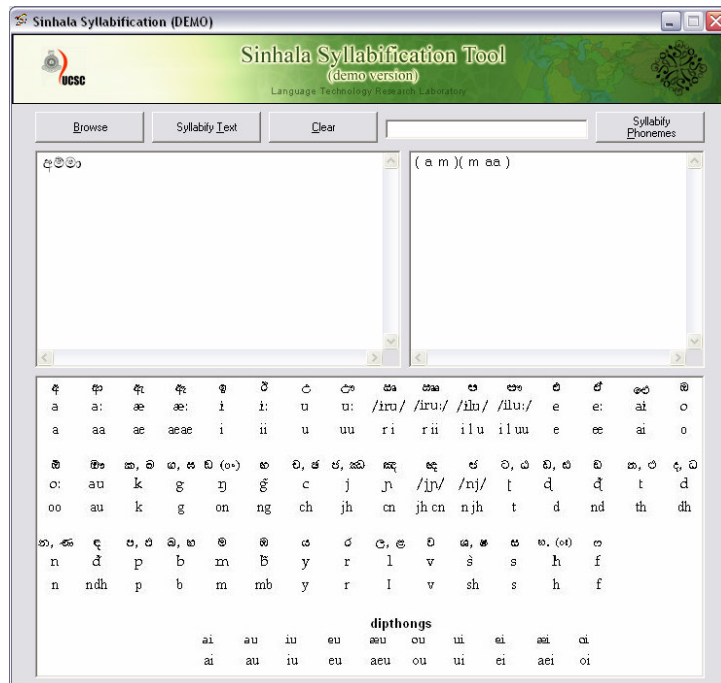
Sinhala Syllabification (DEMO)

UCSC

Sinhala Syllabification Tool
(demo version)
Language Technology Research Laboratory

Browse | Syllabify Text | Clear | Syllabify Phonemes

අම්මා

( a m )( m aa )

| අ | ආ | ඇ | ඈ | ඉ | ඊ | උ | ඌ | ඍ | ඎ | ඏ | ඐ | එ | ඒ | ඓ | ඔ |
|---|---|---|---|---|---|---|---|---|---|---|---|---|---|---|---|
| a | a: | æ | æ: | i | i: | u | u: | /iru/ | /iru:/ | /ilu/ | /ilu:/ | e | e: | ai | o |
| a | aa | ae | aeae | i | ii | u | uu | r i | r ii | i l u | i l uu | e | ee | ai | o |

| ඕ | ඖ | ක, ඛ | ග, ඝ | ඞ (ං) | ඟ | ච, ඡ | ජ, ඣ | ඤ | ඥ | ට | ඨ, ඩ | ඪ, ඬ | ඩ | ත, ථ | ද, ධ |
|---|---|---|---|---|---|---|---|---|---|---|---|---|---|---|---|
| o: | au | k | g | ŋ | ŋ̆g | c | j | ɲ | /jɲ/ | /ɲj/ | ʈ | ɖ | ɖ̆ | t | d |
| oo | au | k | g | on | ng | ch | jh | cn | jh cn | n jh | t | d | nd | th | dh |

| න, ණ | ඳ | ප, ඵ | බ, භ | ම | ඹ | ය | ර | ල, ළ | ව | ශ, ෂ | ස | හ. (ඃ) | ෆ |
|---|---|---|---|---|---|---|---|---|---|---|---|---|---|
| n | ňd | p | b | m | m̆b | y | r | l | v | ʃ | s | h | f |
| n | ndh | p | b | m | mb | y | r | l | v | sh | s | h | f |

dipthongs

| ai | au | iu | eu | æu | ou | ui | ei | æi | oi |
|---|---|---|---|---|---|---|---|---|---|
| ai | au | iu | eu | aeu | ou | ui | ei | aei | oi |